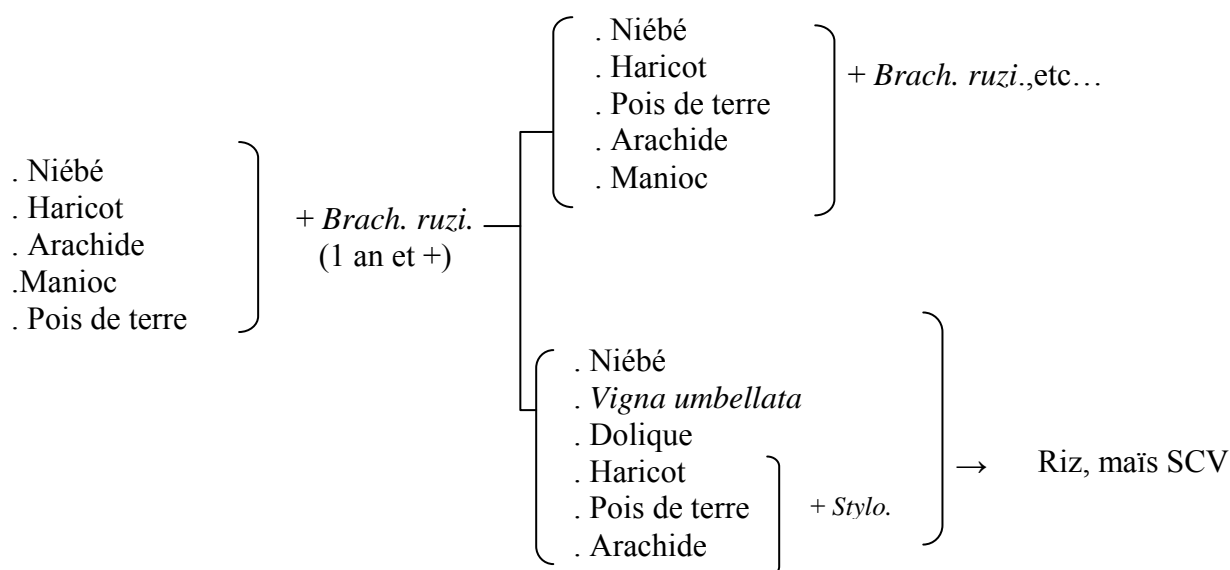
. Niébé
. Haricot
. Arachide
.Manioc
. Pois de terre

+ *Brach. ruzi.*
(1 an et +)

. Niébé
. Haricot
. Pois de terre
. Arachide
. Manioc

+ *Brach. ruzi.*,etc…

. Niébé
. *Vigna umbellata*
. Dolique
. Haricot
. Pois de terre
. Arachide

+ *Stylo.*

→ Riz, maïs SCV